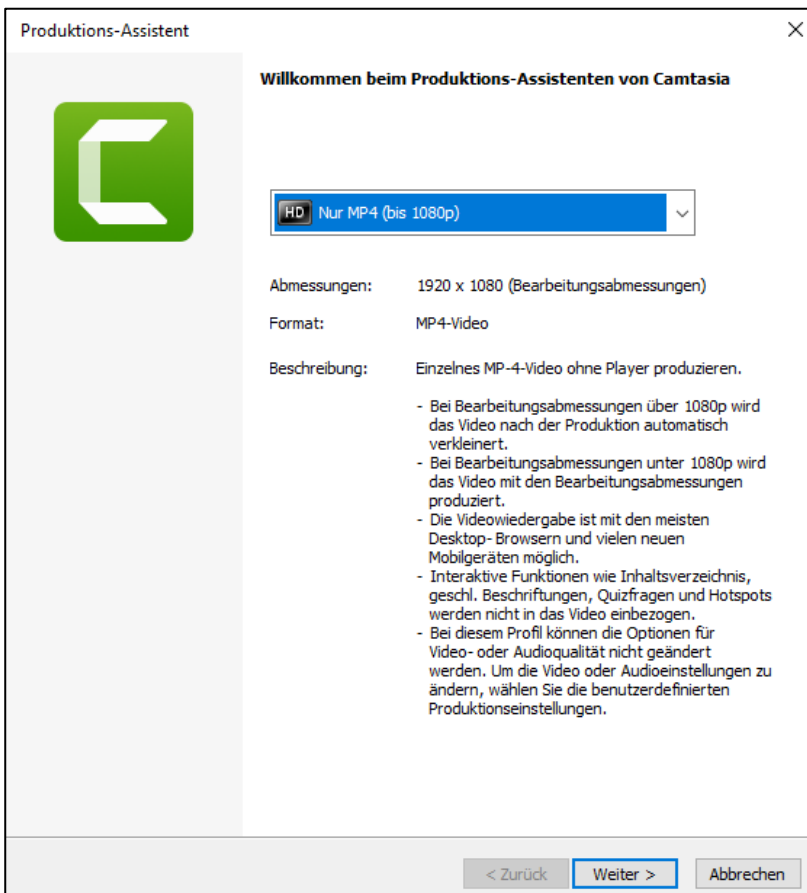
Produktions-Assistent

×

Willkommen beim Produktions-Assistenten von Camtasia

HD Nur MP4 (bis 1080p)

| | |
|---|---|
| Abmessungen: | 1920 x 1080 (Bearbeitungsabmessungen) |
| Format: | MP4-Video |
| Beschreibung: | Einzelnes MP-4-Video ohne Player produzieren. |

- Bei Bearbeitungsabmessungen über 1080p wird das Video nach der Produktion automatisch verkleinert.
- Bei Bearbeitungsabmessungen unter 1080p wird das Video mit den Bearbeitungsabmessungen produziert.
- Die Videowiedergabe ist mit den meisten Desktop- Browsern und vielen neuen Mobilgeräten möglich.
- Interaktive Funktionen wie Inhaltsverzeichnis, geschl. Beschriftungen, Quizfragen und Hotspots werden nicht in das Video einbezogen.
- Bei diesem Profil können die Optionen für Video- oder Audioqualität nicht geändert werden. Um die Video oder Audioeinstellungen zu ändern, wählen Sie die benutzerdefinierten Produktionseinstellungen.

< Zurück Weiter > Abbrechen